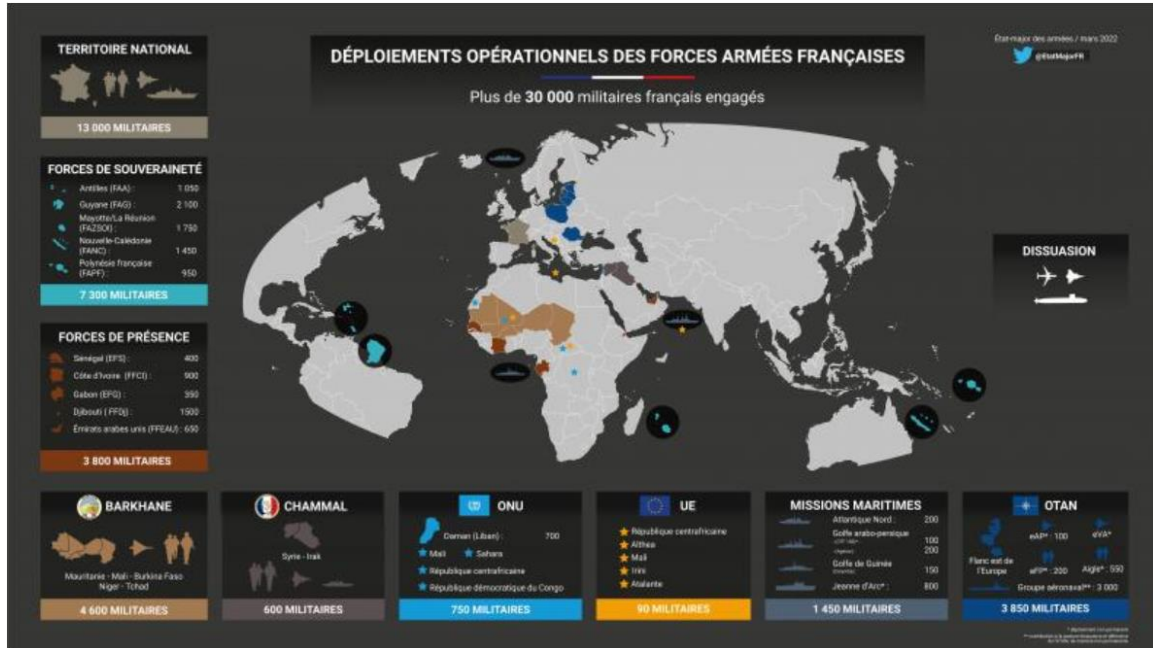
TERRITOIRE NATIONAL

13 000 MILITAIRES

DÉPLOIEMENTS OPÉRATIONNELS DES FORCES ARMÉES FRANÇAISES

Plus de 30 000 militaires français engagés

État-major des armées / mars 2022

@EtatMajorFR

FORCES DE SOUVERAINETÉ

Antilles (FAA) : 1 050
Guyane (FAG) : 2 100
Mayotte/La Réunion (FAZSOI) : 1 750
Nouvelle-Calédonie (FANC) : 1 450
Polynésie française (FAPF) : 950

7 300 MILITAIRES

FORCES DE PRÉSENCE

Sénégal (EFS) : 400
Côte d'Ivoire (FFCI) : 900
Gabon (EFG) : 350
Djibouti (FFDj) : 1500
Émirats arabes unis (FFEAU) : 650

3 800 MILITAIRES

DISSUASION

BARKHANE

Mauritanie - Mali - Burkina Faso Niger - Tchad

4 600 MILITAIRES

CHAMMAL

Syrie - Irak

600 MILITAIRES

ONU

Daman (Liban) : 700
Mali
Sahara
République centrafricaine
République démocratique du Congo

750 MILITAIRES

UE

République centrafricaine
Althea
Mali
Irini
Atalante

90 MILITAIRES

MISSIONS MARITIMES

Atlantique Nord : 200
Golfe arabo-persique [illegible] : 100
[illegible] : 200
Golfe de Guinée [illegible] : 150
Jeanne d'Arc* : 800

1 450 MILITAIRES

OTAN

eAP* : 100
eVA*
Flanc est de l'Europe
eFP* : 200
Aigle* : 550
Groupe aéronaval** : 3 000

3 850 MILITAIRES

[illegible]
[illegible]